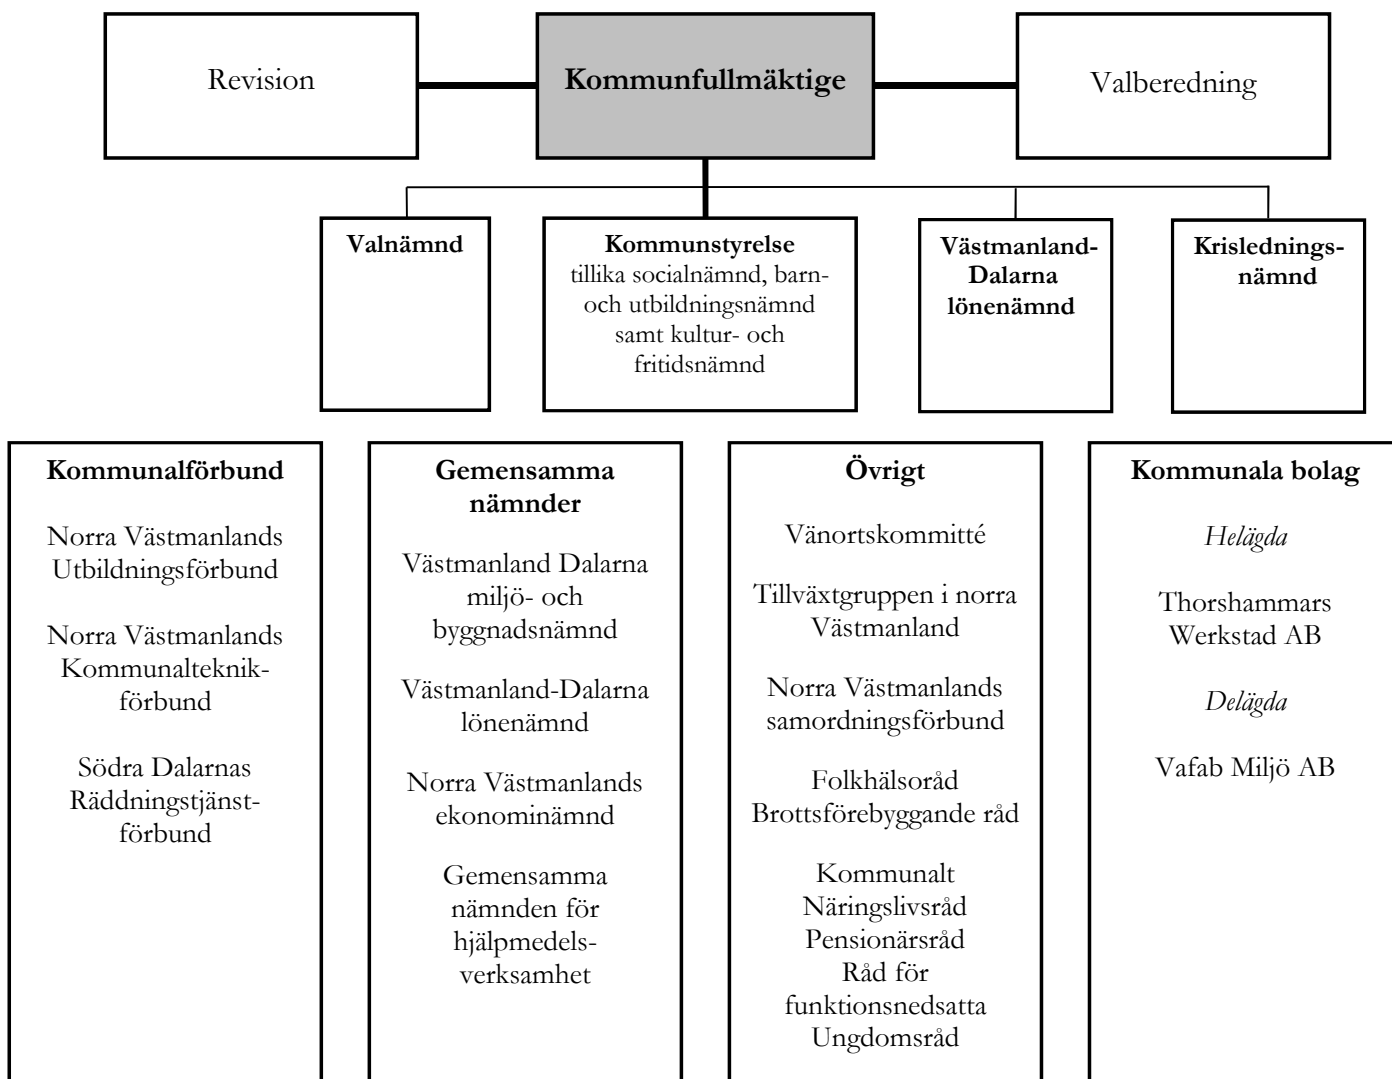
Revision

Kommunfullmäktige

Valberedning

Valnämnd

Kommunstyrelse
tillika socialnämnd, barn- och utbildningsnämnd samt kultur- och fritidsnämnd

Västmanland-Dalarna lönenämnd

Krisledningsnämnd

Kommunalförbund

Norra Västmanlands Utbildningsförbund

Norra Västmanlands Kommunalteknikförbund

Södra Dalarnas Räddningstjänstförbund

Gemensamma nämnder

Västmanland Dalarna miljö- och byggnadsnämnd

Västmanland-Dalarna lönenämnd

Norra Västmanlands ekonominämnd

Gemensamma nämnden för hjälpmedelsverksamhet

Övrigt

Vänortskommitté

Tillväxtgruppen i norra Västmanland

Norra Västmanlands samordningsförbund

Folkhälsoråd
Brottsförebyggande råd

Kommunalt
Näringslivsråd
Pensionärsråd
Råd för funktionsnedsatta
Ungdomsråd

Kommunala bolag

*Helägda*

Thorshammars Werkstad AB

*Delägda*

Vafab Miljö AB